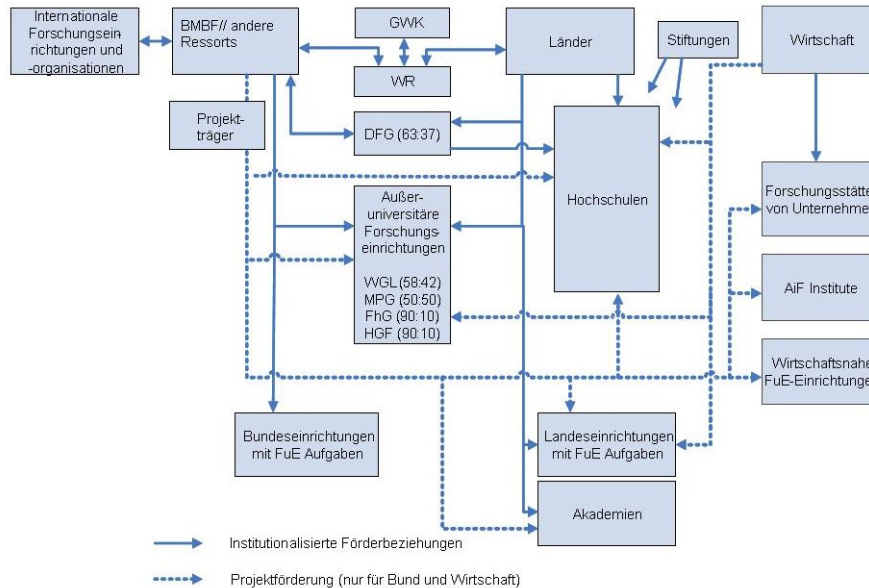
Internationale Forschungseinrichtungen und -organisationen

BMBF// andere Ressorts

GWK

WR

Länder

Stiftungen

Wirtschaft

Projektträger

DFG (63:37)

Hochschulen

Außeruniversitäre Forschungseinrichtungen

WGL (58:42)
MPG (50:50)
FhG (90:10)
HGF (90:10)

Forschungsstätte von Unternehme

AiF Institute

Wirtschaftsnahe FuE-Einrichtunge

Bundeseinrichtungen mit FuE Aufgaben

Landeseinrichtungen mit FuE Aufgaben

Akademien

Institutionalisierte Förderbeziehungen

Projektförderung (nur für Bund und Wirtschaft)